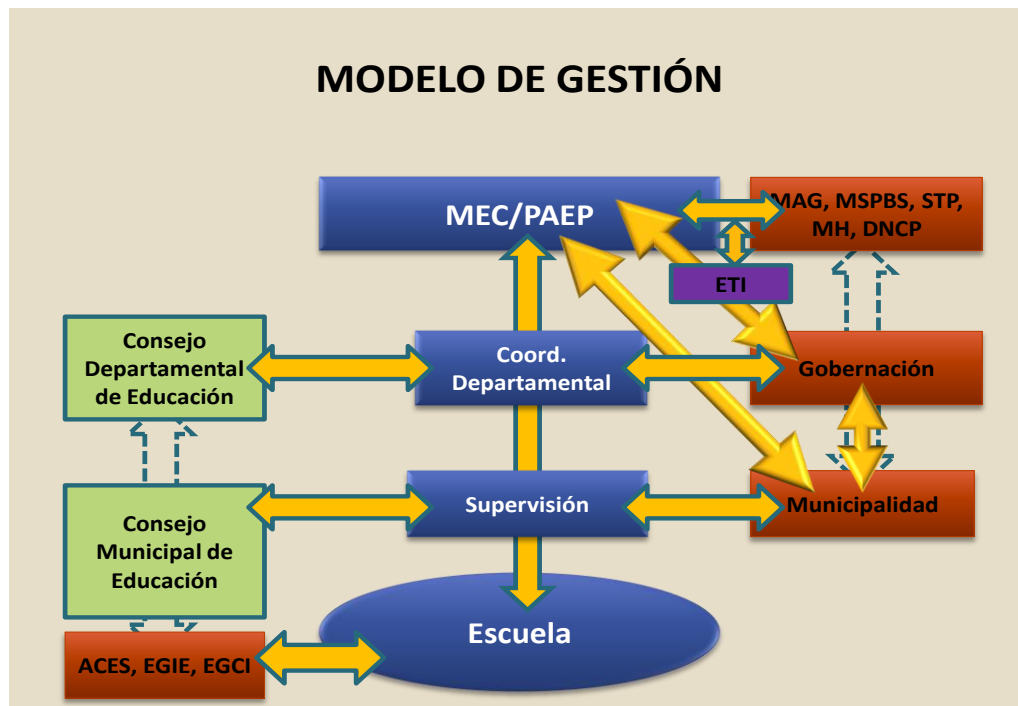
MODELO DE GESTIÓN

MEC/PAEP

MAG, MSPBS, STP, MH, DNCP

ETI

Consejo Departamental de Educación

Coord. Departamental

Gobernación

Supervisión

Municipalidad

Consejo Municipal de Educación

Escuela

ACES, EGIE, EGCI